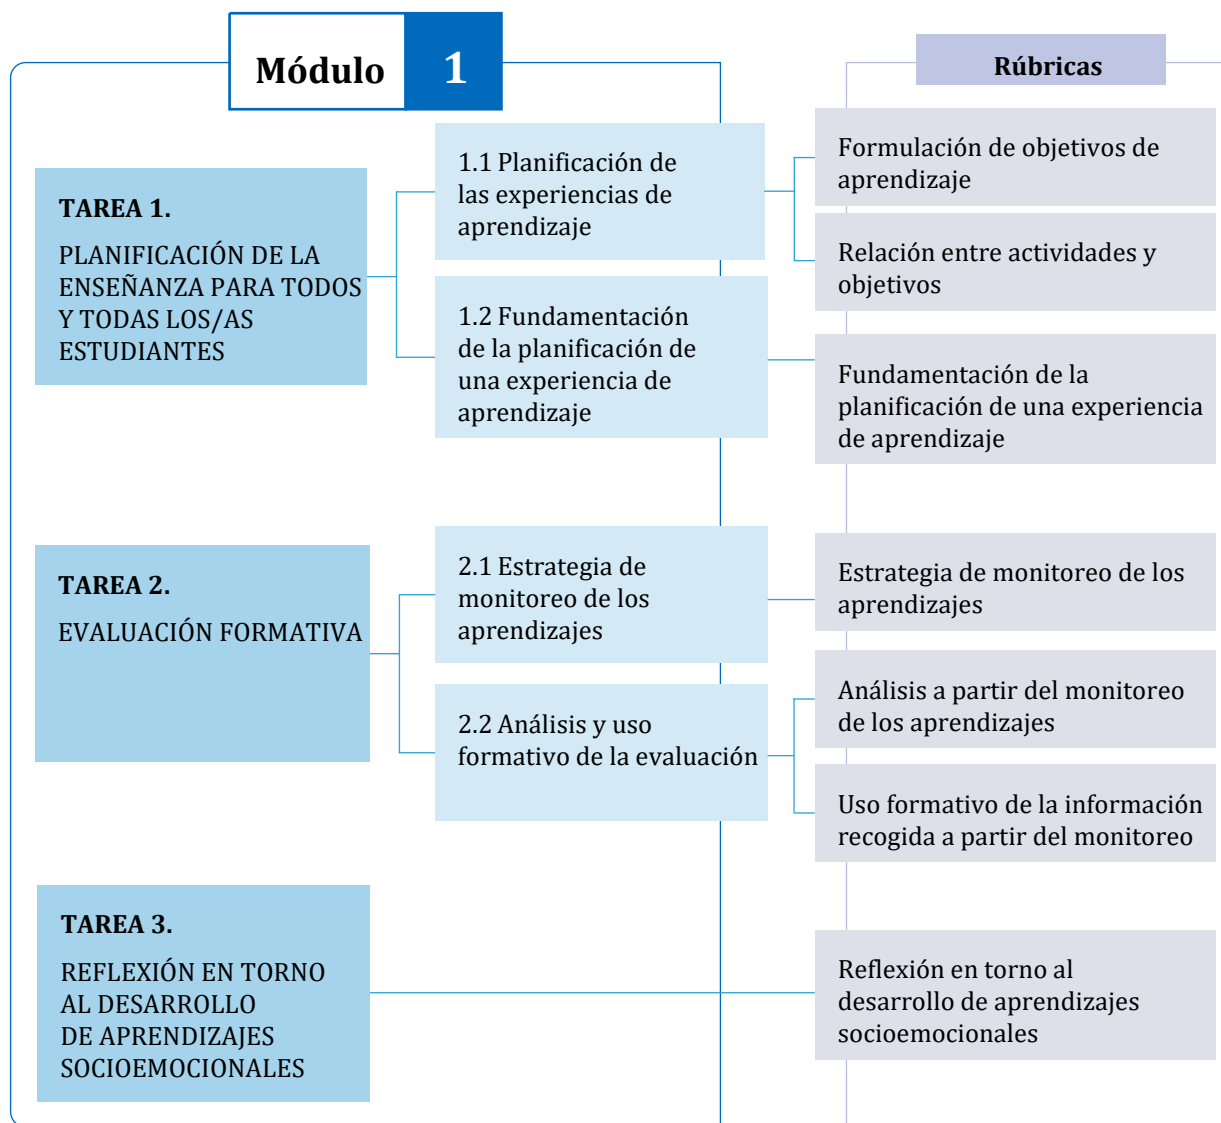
Módulo 1

Rúbricas

TAREA 1.
PLANIFICACIÓN DE LA ENSEÑANZA PARA TODOS Y TODAS LOS/AS ESTUDIANTES

1.1 Planificación de las experiencias de aprendizaje

Formulación de objetivos de aprendizaje

Relación entre actividades y objetivos

1.2 Fundamentación de la planificación de una experiencia de aprendizaje

Fundamentación de la planificación de una experiencia de aprendizaje

TAREA 2.
EVALUACIÓN FORMATIVA

2.1 Estrategia de monitoreo de los aprendizajes

Estrategia de monitoreo de los aprendizajes

2.2 Análisis y uso formativo de la evaluación

Análisis a partir del monitoreo de los aprendizajes

Uso formativo de la información recogida a partir del monitoreo

TAREA 3.
REFLEXIÓN EN TORNO AL DESARROLLO DE APRENDIZAJES SOCIOEMOCIONALES

Reflexión en torno al desarrollo de aprendizajes socioemocionales